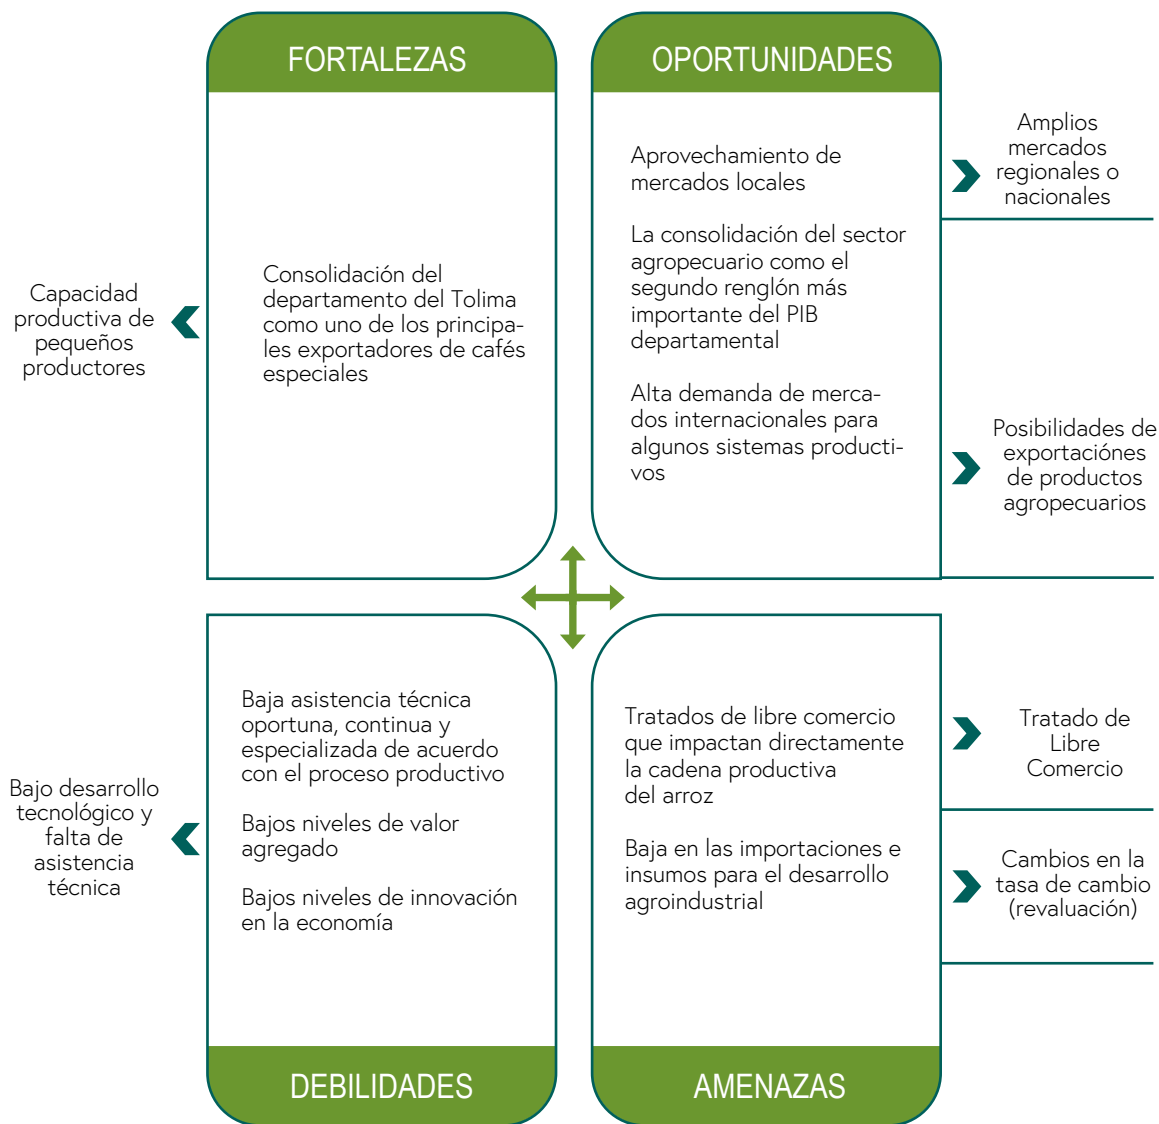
FORTALEZAS

Capacidad productiva de pequeños productores

Consolidación del departamento del Tolima como uno de los principales exportadores de cafés especiales

OPORTUNIDADES

Aprovechamiento de mercados locales

La consolidación del sector agropecuario como el segundo renglón más importante del PIB departamental

Alta demanda de mercados internacionales para algunos sistemas productivos

Amplios mercados regionales o nacionales

Posibilidades de exportaciónes de productos agropecuarios

Bajo desarrollo tecnológico y falta de asistencia técnica

Baja asistencia técnica oportuna, continua y especializada de acuerdo con el proceso productivo

Bajos niveles de valor agregado

Bajos niveles de innovación en la economía

DEBILIDADES

Tratados de libre comercio que impactan directamente la cadena productiva del arroz

Baja en las importaciones e insumos para el desarrollo agroindustrial

AMENAZAS

Tratado de Libre Comercio

Cambios en la tasa de cambio (revaluación)